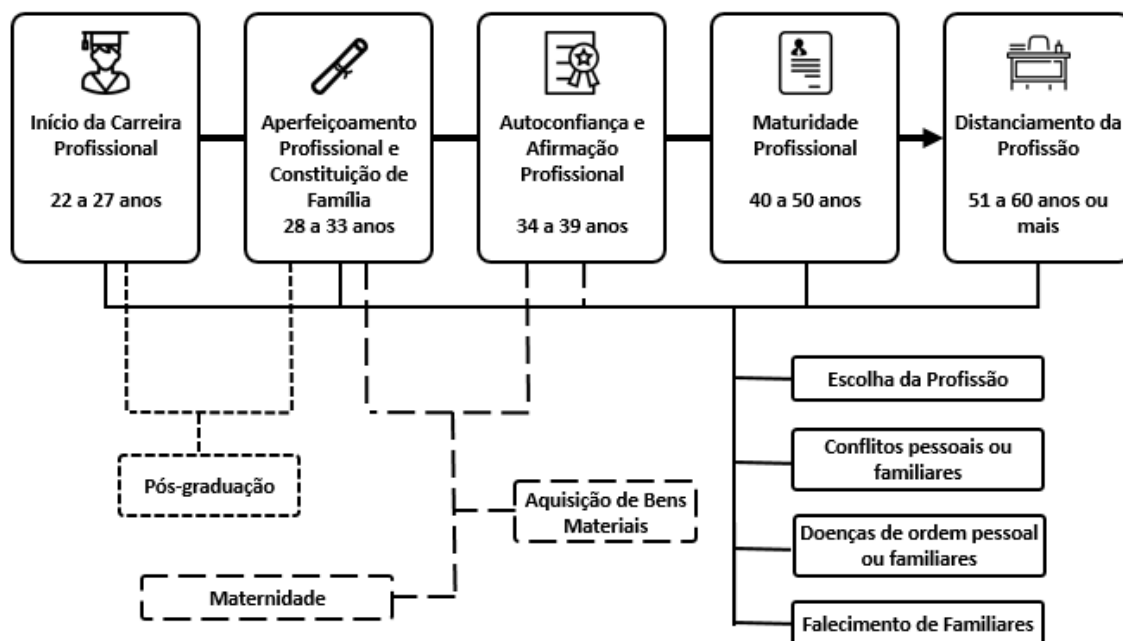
Início da Carreira Profissional

22 a 27 anos

Aperfeiçoamento Profissional e Constituição de Família
28 a 33 anos

Autoconfiança e Afirmação Profissional

34 a 39 anos

Maturidade Profissional

40 a 50 anos

Distanciamento da Profissão

51 a 60 anos ou mais

Escolha da Profissão

Conflitos pessoais ou familiares

Doenças de ordem pessoal ou familiares

Falecimento de Familiares

Pós-graduação

Aquisição de Bens Materiais

Maternidade